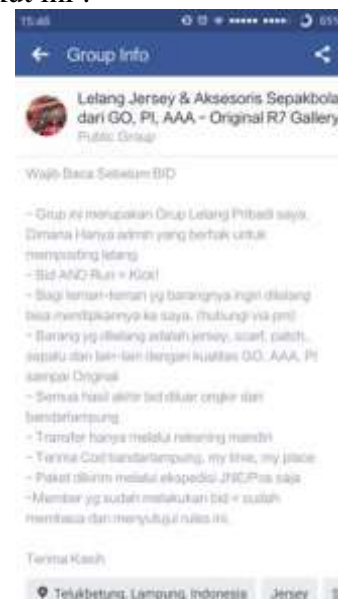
kat ini :

15:48

Group Info

Lelang Jersey & Aksesoris Sepakbola dari GO, PI, AAA - Original R7 Gallery

Public Group

Wajib Baca Sebelum BID

- Grup ini merupakan Grup Lelang Pribadi saya. Dimana Hanya admin yang berhak untuk memposting lelang
- Bid AND Run = Kick!
- Bagi teman-teman yg barangnya ingin dilelang bisa menitipkannya ke saya. (hubungi via pm)
- Barang yg dilelang adalah jersey, scarf, patch, sepatu dan lain-lain dengan kualitas GO, AAA, PI sampai Original
- Semua hasil akhir bid diluar ongkir dari bandarlampung
- Transfer hanya melalui rekening mandiri
- Terima Cod bandarlampung, my time, my place
- Paket dikirim melalui ekspedisi JNE/Pos saja
- Member yg sudah melakukan bid = sudah membaca dan menyetujui rules ini.

Terima Kasih

Telukbetung, Lampung, Indonesia   Jersey   S